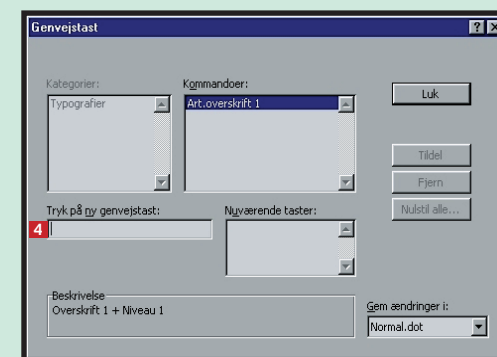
Genvejstast

Kategorier:
Typografier

Kommandoer:
Art.overskrift 1

Luk

Tildel

Fjern

Nulstil alle...

Tryk på ny genvejstast:

4

Nuværende taster:

Beskrivelse
Overskrift 1 + Niveau 1

Gem ændringer i:
Normal.dot